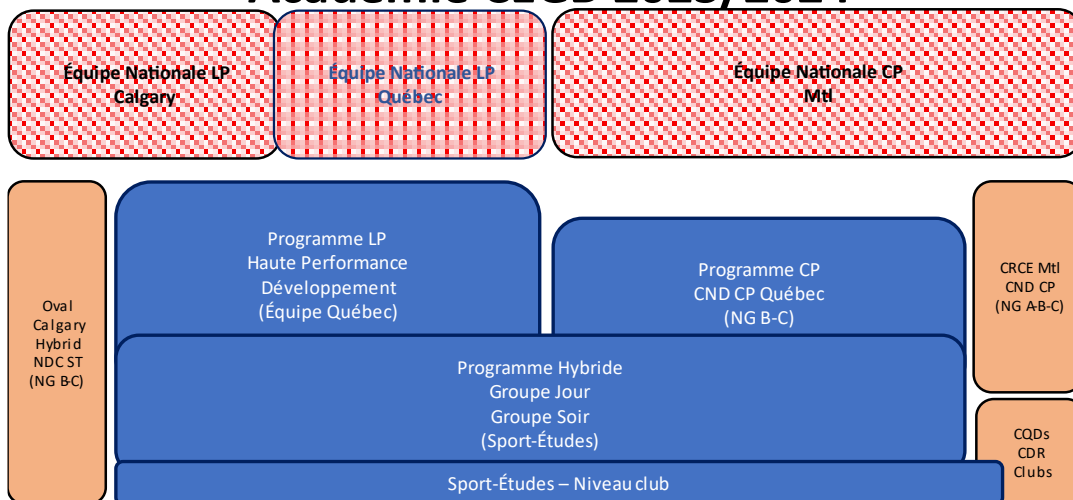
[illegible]

Équipe Nationale LP Calgary

Équipe Nationale LP Québec

Équipe Nationale CP Mtl

Oval Calgary Hybrid NDC ST (NG B-C)

Programme LP Haute Performance Développement (Équipe Québec)

Programme CP CND CP Québec (NG B-C)

CRCE Mtl CND CP (NG A-B-C)

Programme Hybride Groupe Jour Groupe Soir (Sport-Études)

CQDs CDR Clubs

Sport-Études – Niveau club